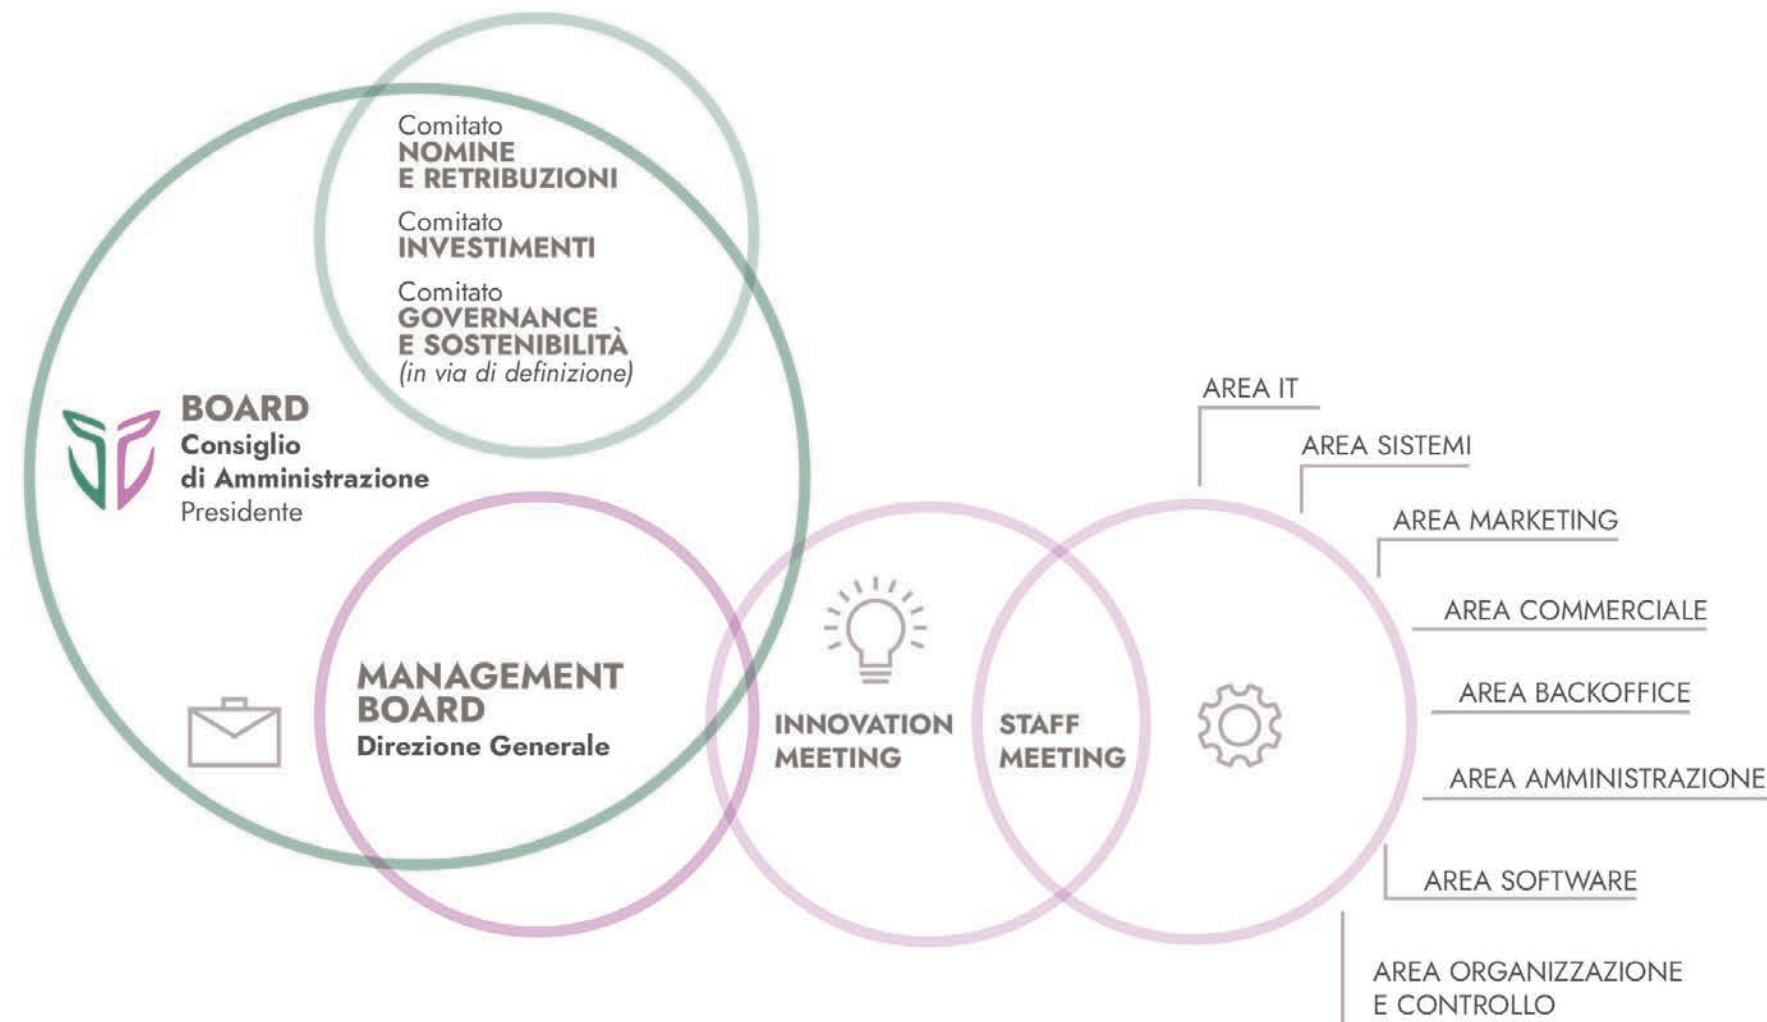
Comitato
NOMINE E RETRIBUZIONI

Comitato
INVESTIMENTI

Comitato
GOVERNANCE E SOSTENIBILITÀ
(in via di definizione)

BOARD
Consiglio di Amministrazione
Presidente

MANAGEMENT BOARD
Direzione Generale

INNOVATION MEETING

STAFF MEETING

AREA IT

AREA SISTEMI

AREA MARKETING

AREA COMMERCIALE

AREA BACKOFFICE

AREA AMMINISTRAZIONE

AREA SOFTWARE

AREA ORGANIZZAZIONE E CONTROLLO